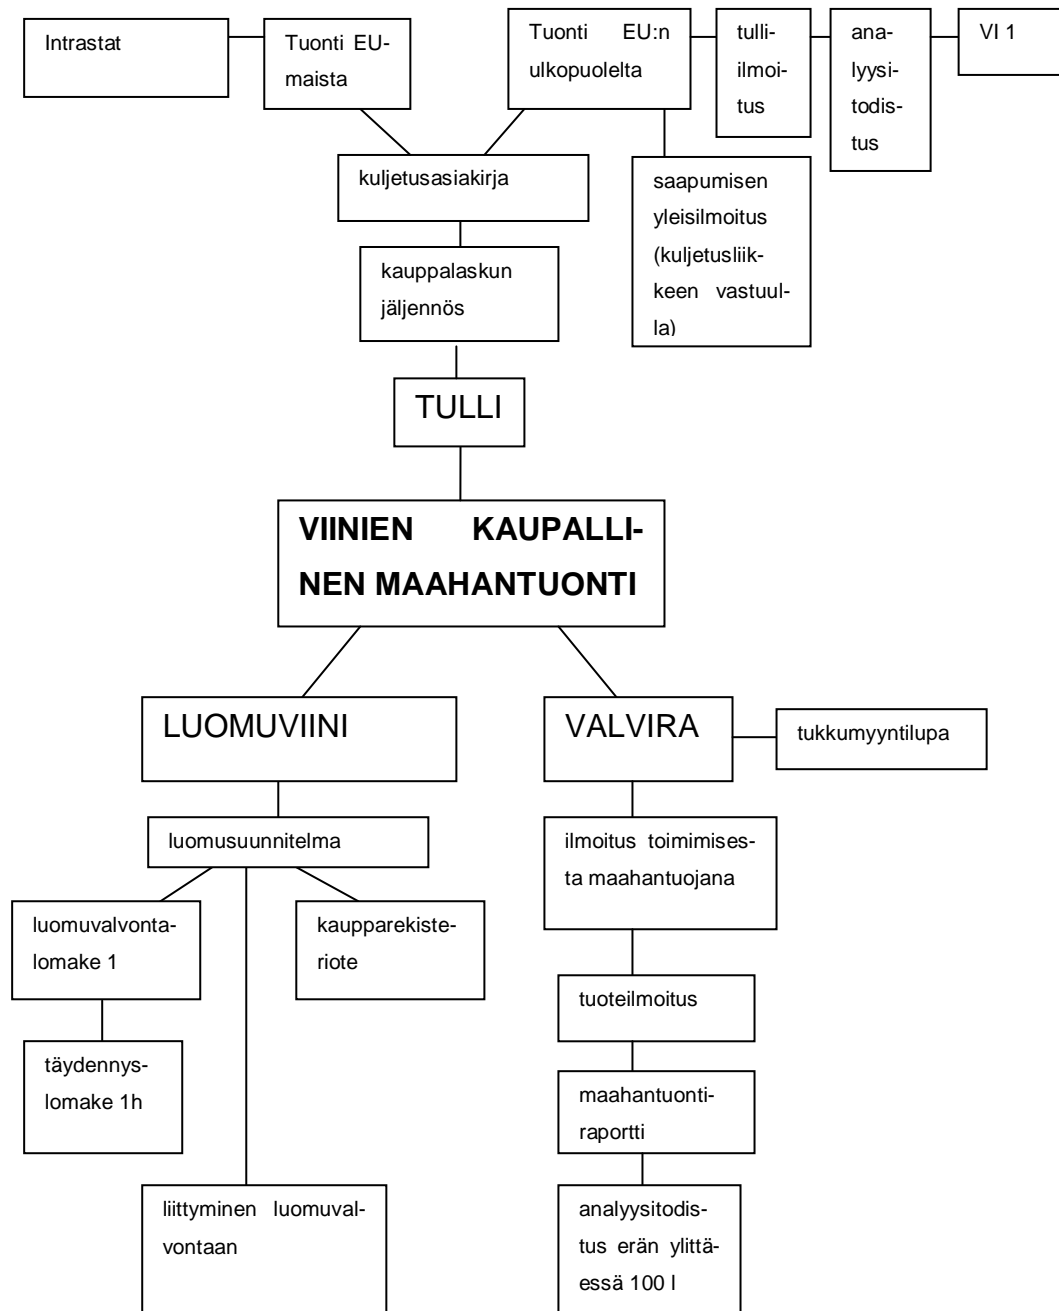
Intrastat

Tuonti EU-maista

Tuonti EU:n ulkopuolelta

tulli-ilmoitus

analyysitodistus

VI 1

kuljetusasiakirja

saapumisen yleisilmoitus (kuljetusliikkeen vastuulla)

kauppalaskun jäljennös

TULLI

VIINIEN KAUPALLINEN MAAHANTUONTI

LUOMUVIINI

VALVIRA

tukkumyyntilupa

luomusuunnitelma

ilmoitus toimimisesta maahantuojana

luomuvalvontalomake 1

kaupparekisteriote

täydennyslomake 1h

tuoteilmoitus

maahantuontiraportti

liittyminen luomuvalvontaan

analyysitodistus erän ylittäessä 100 l